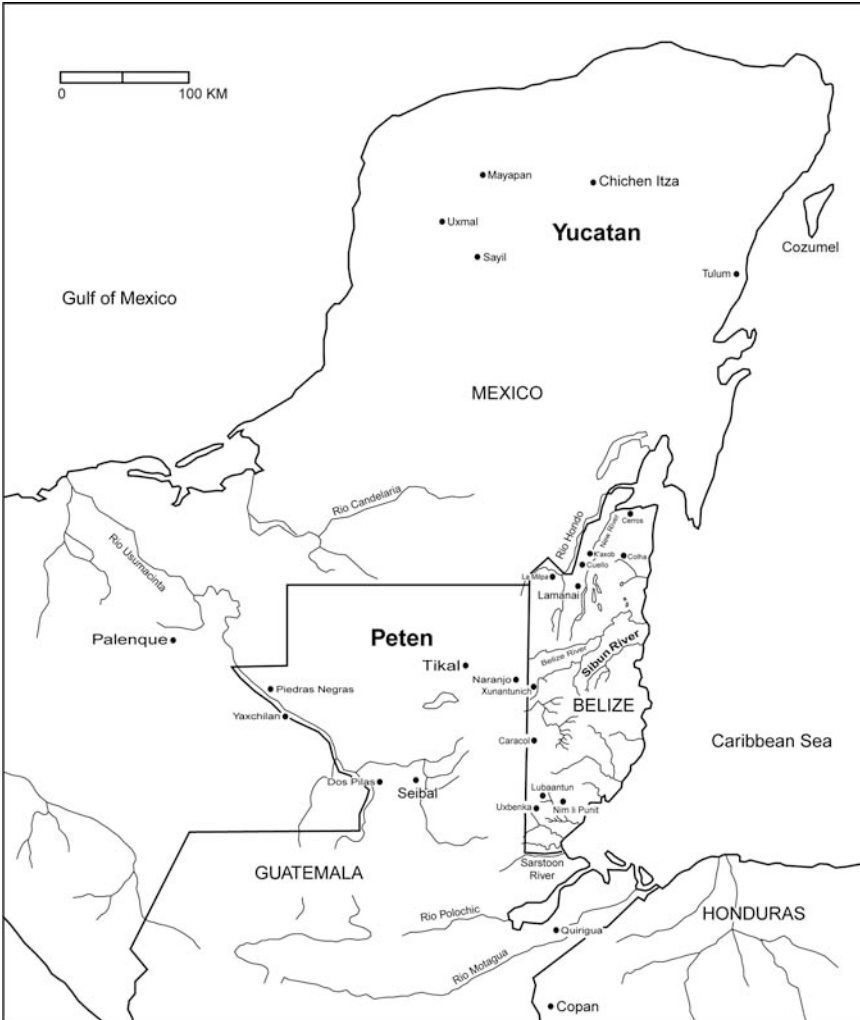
0
100 KM

Mayapan
Chichen Itza
Uxmal
Yucatan
Sayil
Cozumel
Tulum
Gulf of Mexico
MEXICO
Rio Candelaria
Rio Usumacinta
Cerros
New River
Rio Hondo
K'axob
Colha
Cuello
La Milpa
Lamanai
Palenque
Peten
Tikal
Belize River
Sibun River
Naranjo
Xunantunich
Piedras Negras
BELIZE
Yaxchilan
Caracol
Caribbean Sea
Dos Pilas
Seibal
Lubaantun
Uxbenka
Nim li Punit
Sarstoon River
GUATEMALA
Rio Polochic
HONDURAS
Quirigua
Rio Motagua
Copan